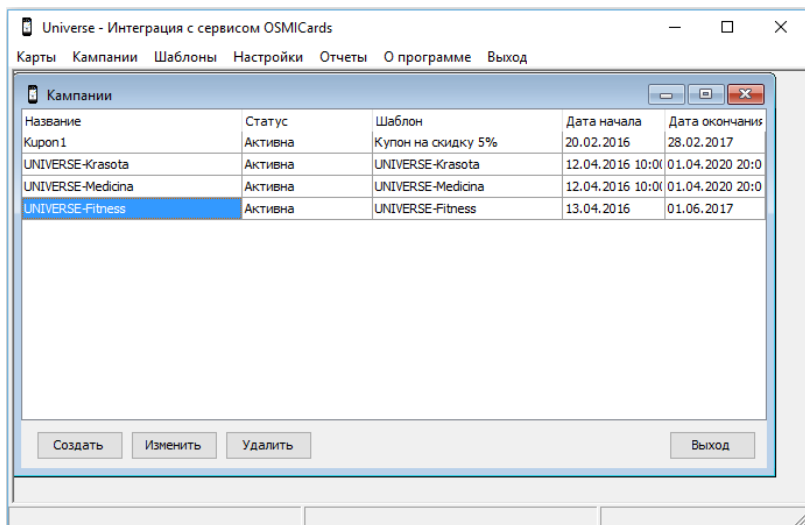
Universe - Интеграция с сервисом OSMICards

Карты Кампании Шаблоны Настройки Отчеты О программе Выход

Кампании

| Название | Статус | Шаблон | Дата начала | Дата окончания |
|---|---|---|---|---|
| Kupon1 | Активна | Купон на скидку 5% | 20.02.2016 | 28.02.2017 |
| UNIVERSE-Krasota | Активна | UNIVERSE-Krasota | 12.04.2016 10:0( | 01.04.2020 20:0 |
| UNIVERSE-Medicina | Активна | UNIVERSE-Medicina | 12.04.2016 10:0( | 01.04.2020 20:0 |
| UNIVERSE-Fitness | Активна | UNIVERSE-Fitness | 13.04.2016 | 01.06.2017 |

Создать Изменить Удалить Выход